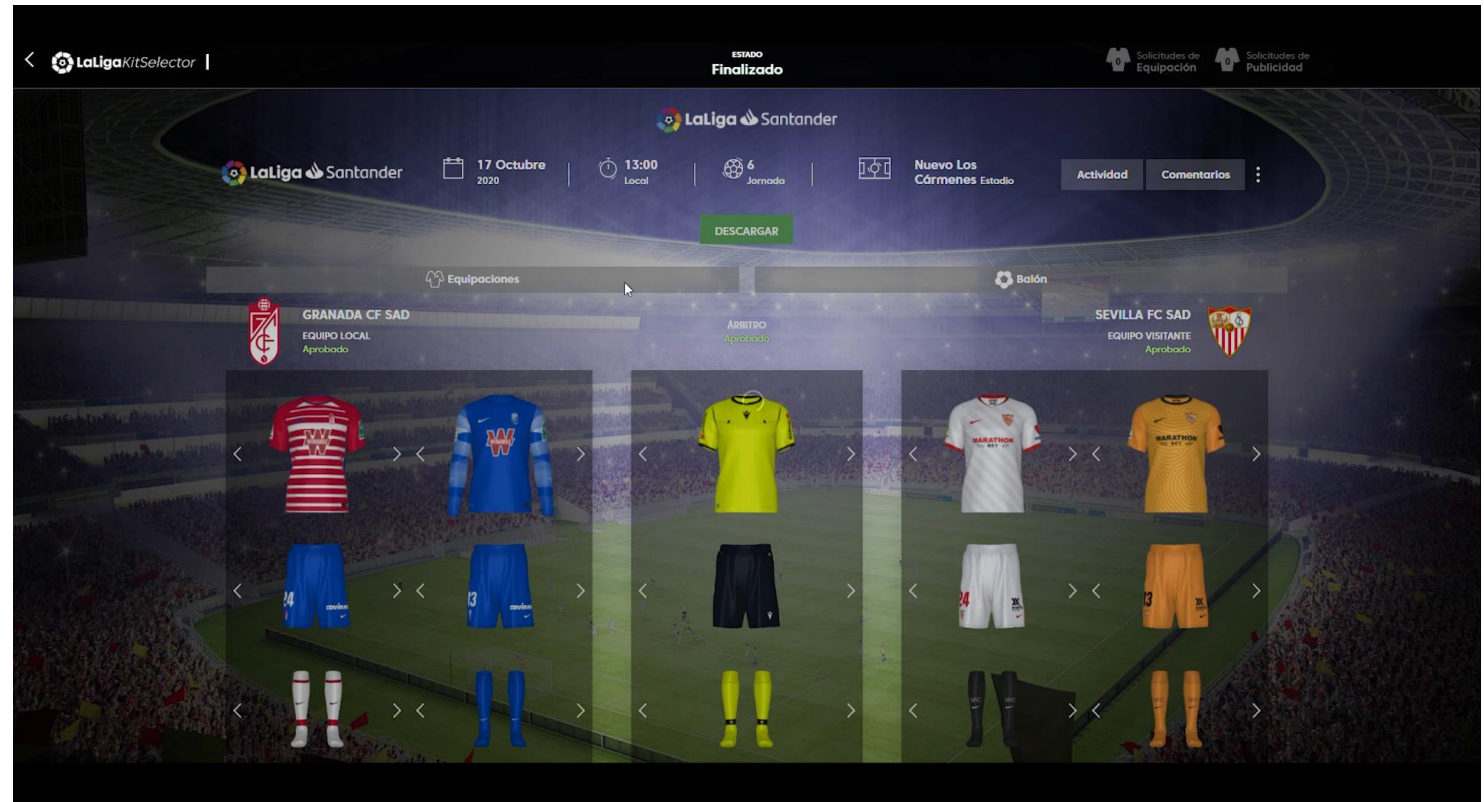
LaLiga KitSelector

ESTADO
Finalizado

0 Solicitudes de Equipación
0 Solicitudes de Publicidad

LaLiga Santander

LaLiga Santander

17 Octubre
2020

13:00
Local

6
Jornada

Nuevo Los Cármenes Estadio

Actividad

Comentarios

DESCARGAR

Equipaciones

Balón

GRANADA CF SAD
EQUIPO LOCAL
Aprobado

ÁRBITRO
Aprobado

SEVILLA FC SAD
EQUIPO VISITANTE
Aprobado

W

W

MARATHON

MARATHON

24

13

24

13